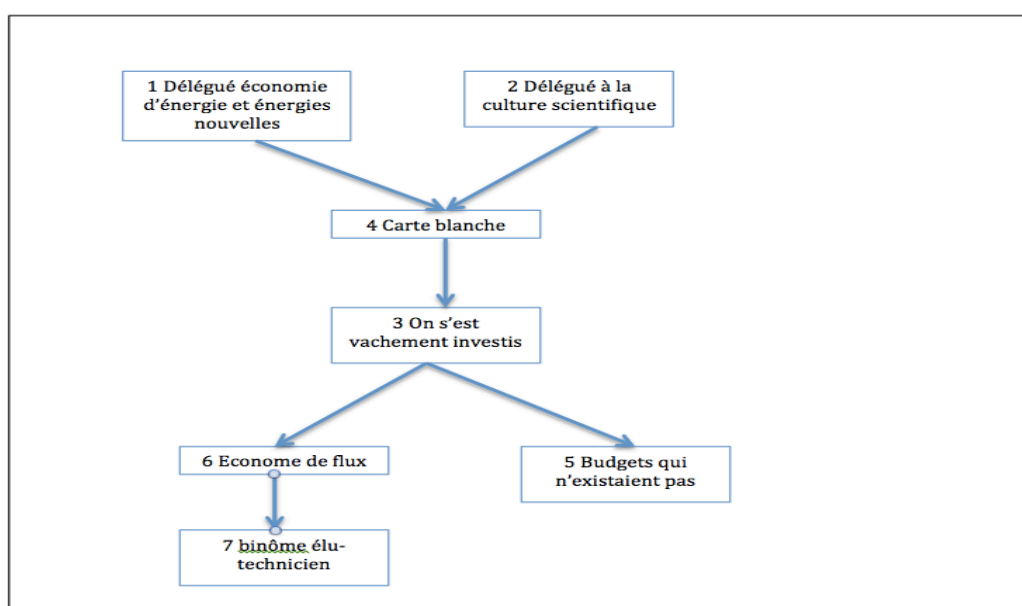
1 Délégué économie d'énergie et énergies nouvelles

2 Délégué à la culture scientifique

4 Carte blanche

3 On s'est vachement investis

6 Econome de flux

5 Budgets qui n'existaient pas

7 binôme élu-technicien